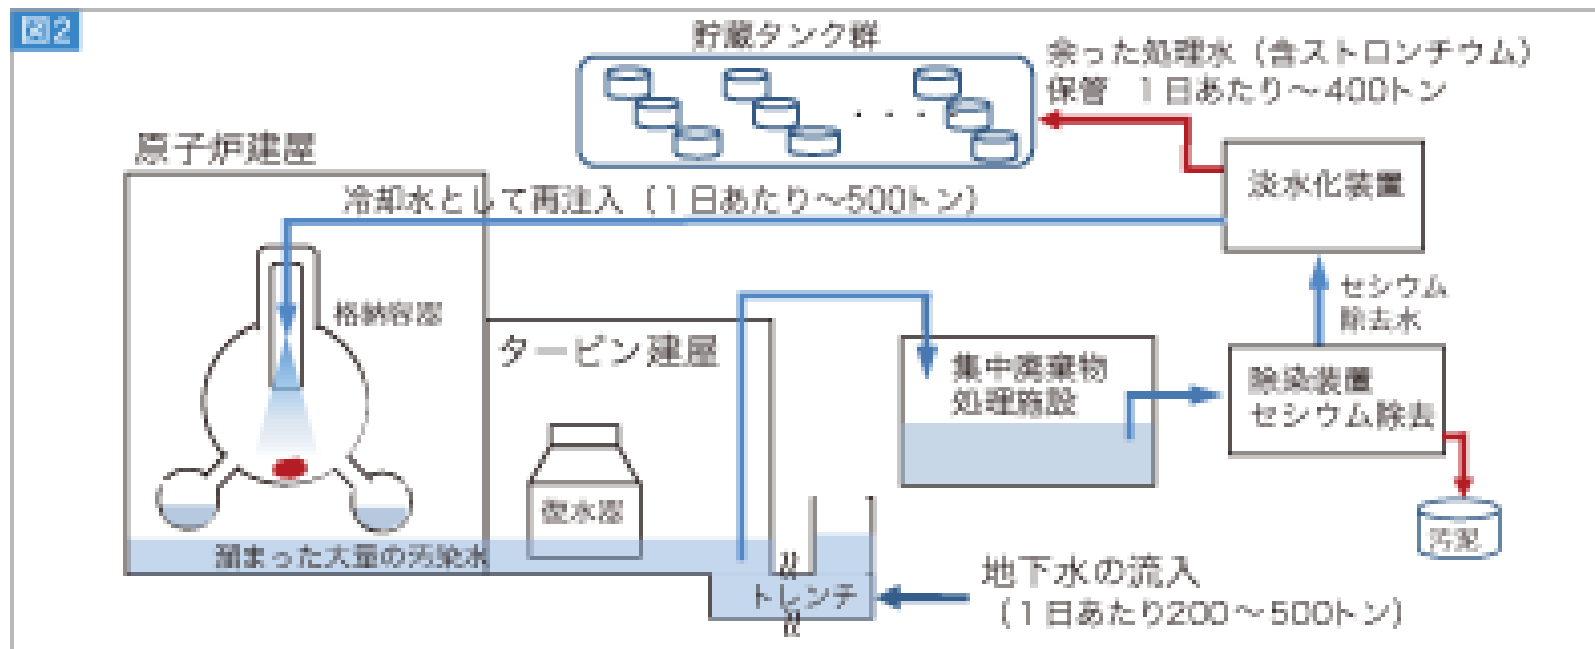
図2

貯蔵タンク群

余った処理水（含ストロンチウム）
保管　1日あたり～400トン

原子炉建屋

冷却水として再注入（1日あたり～500トン）

淡水化装置

格納容器

タービン建屋

セシウム
除去水

集中廃棄物
処理施設

除染装置
セシウム除去

復水器

汚泥

溜まった大量の汚染水

トレンチ

地下水の流入
（1日あたり200～500トン）